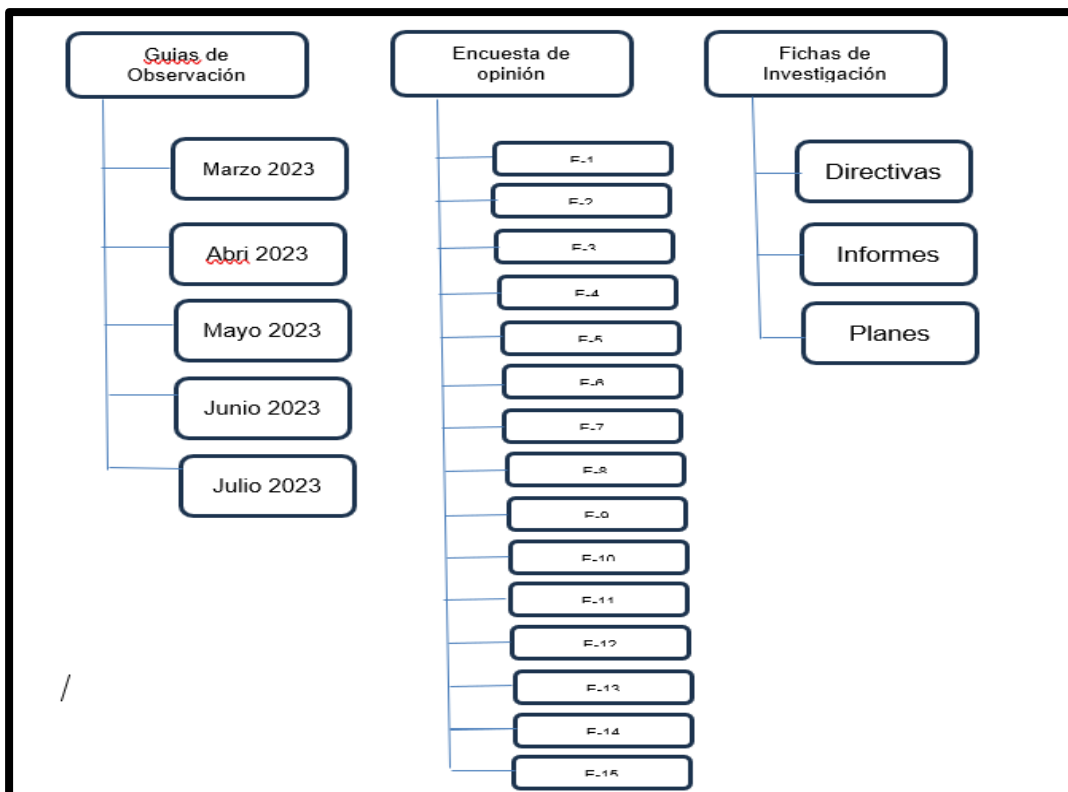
Guias de Observación

Marzo 2023

Abri 2023

Mayo 2023

Junio 2023

Julio 2023

Encuesta de opinión

E-1

E-2

E-3

E-4

E-5

E-6

E-7

E-8

E-9

E-10

E-11

E-12

E-13

E-14

E-15

Fichas de Investigación

Directivas

Informes

Planes

/